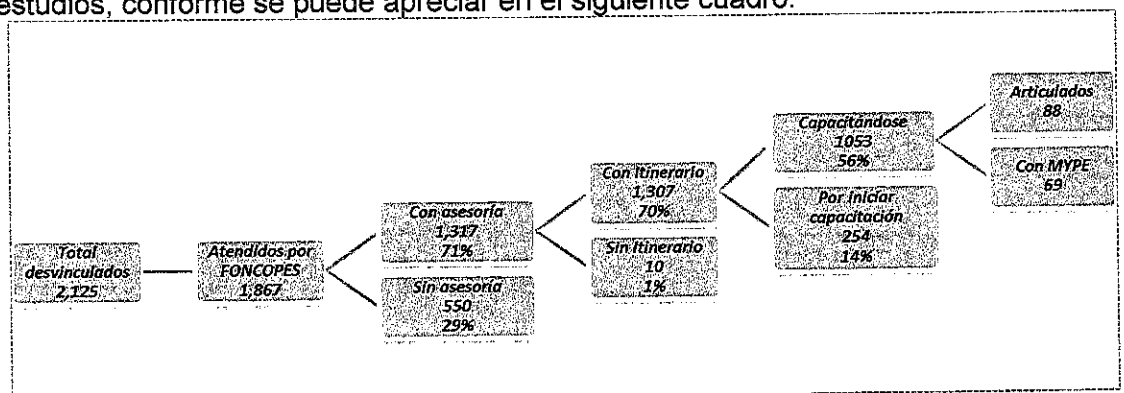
estudios, conforme se puede apreciar en el siguiente cuadro:

Total desvinculados 2,125

Atendidos por FONCOPES 1,867

Con asesoría 1,317 71%

Sin asesoría 550 29%

Con Itinerario 1,307 70%

Sin Itinerario 10 1%

Capacitándose 1053 56%

Por iniciar capacitación 254 14%

Articulados 88

Con MYPE 69